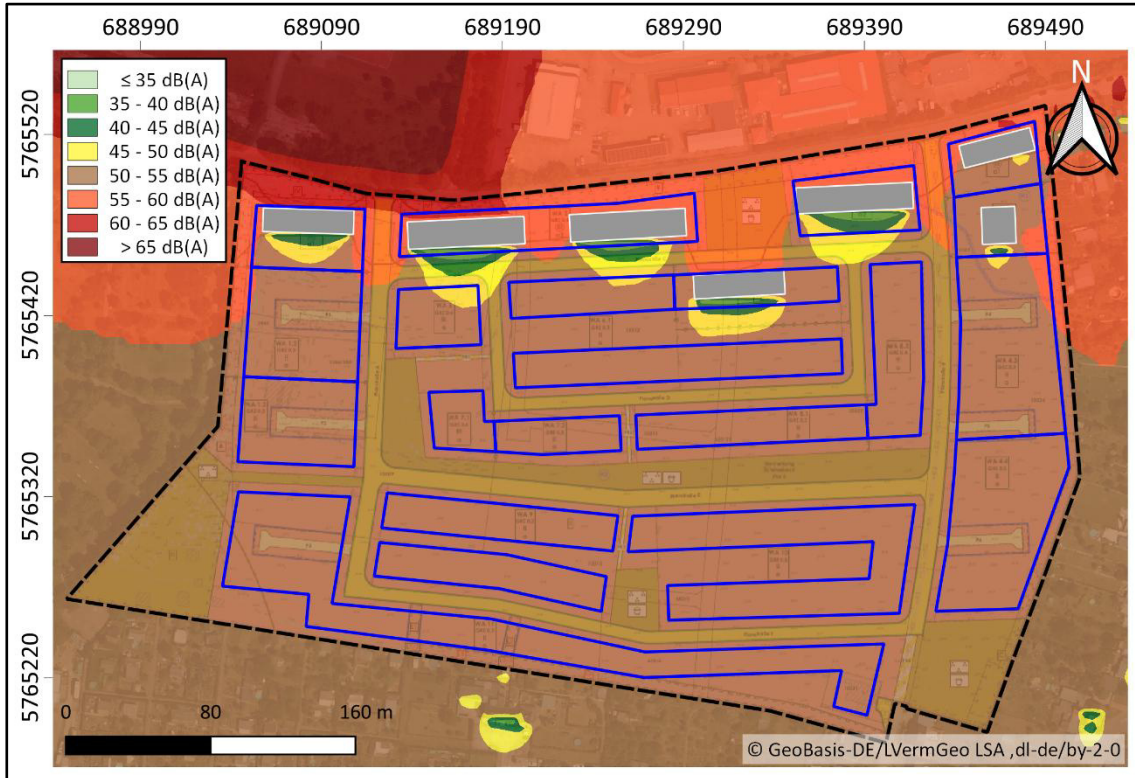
688990 689090 689190 689290 689390 689490

5765520
5765420
5765320
5765220

≤ 35 dB(A)
35 - 40 dB(A)
40 - 45 dB(A)
45 - 50 dB(A)
50 - 55 dB(A)
55 - 60 dB(A)
60 - 65 dB(A)
> 65 dB(A)

N

0 80 160 m

© GeoBasis-DE/LVermGeo LSA ,dl-de/by-2-0